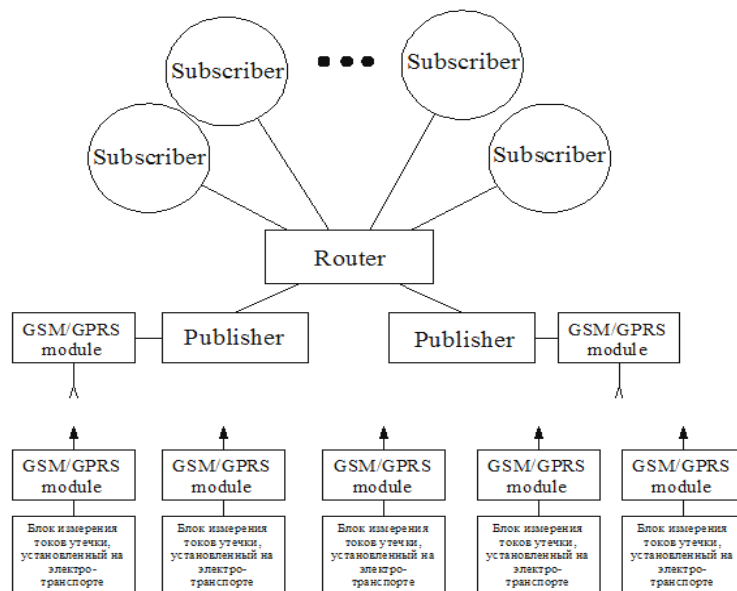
Subscriber

Subscriber

Subscriber

Subscriber

Router

GSM/GPRS module

Publisher

Publisher

GSM/GPRS module

GSM/GPRS module

GSM/GPRS module

GSM/GPRS module

GSM/GPRS module

GSM/GPRS module

Блок измерения токов утечки, установленный на электро-транспорте

Блок измерения токов утечки, установленный на электро-транспорте

Блок измерения токов утечки, установленный на электро-транспорте

Блок измерения токов утечки, установленный на электро-транспорте

Блок измерения токов утечки, установленный на электро-транспорте